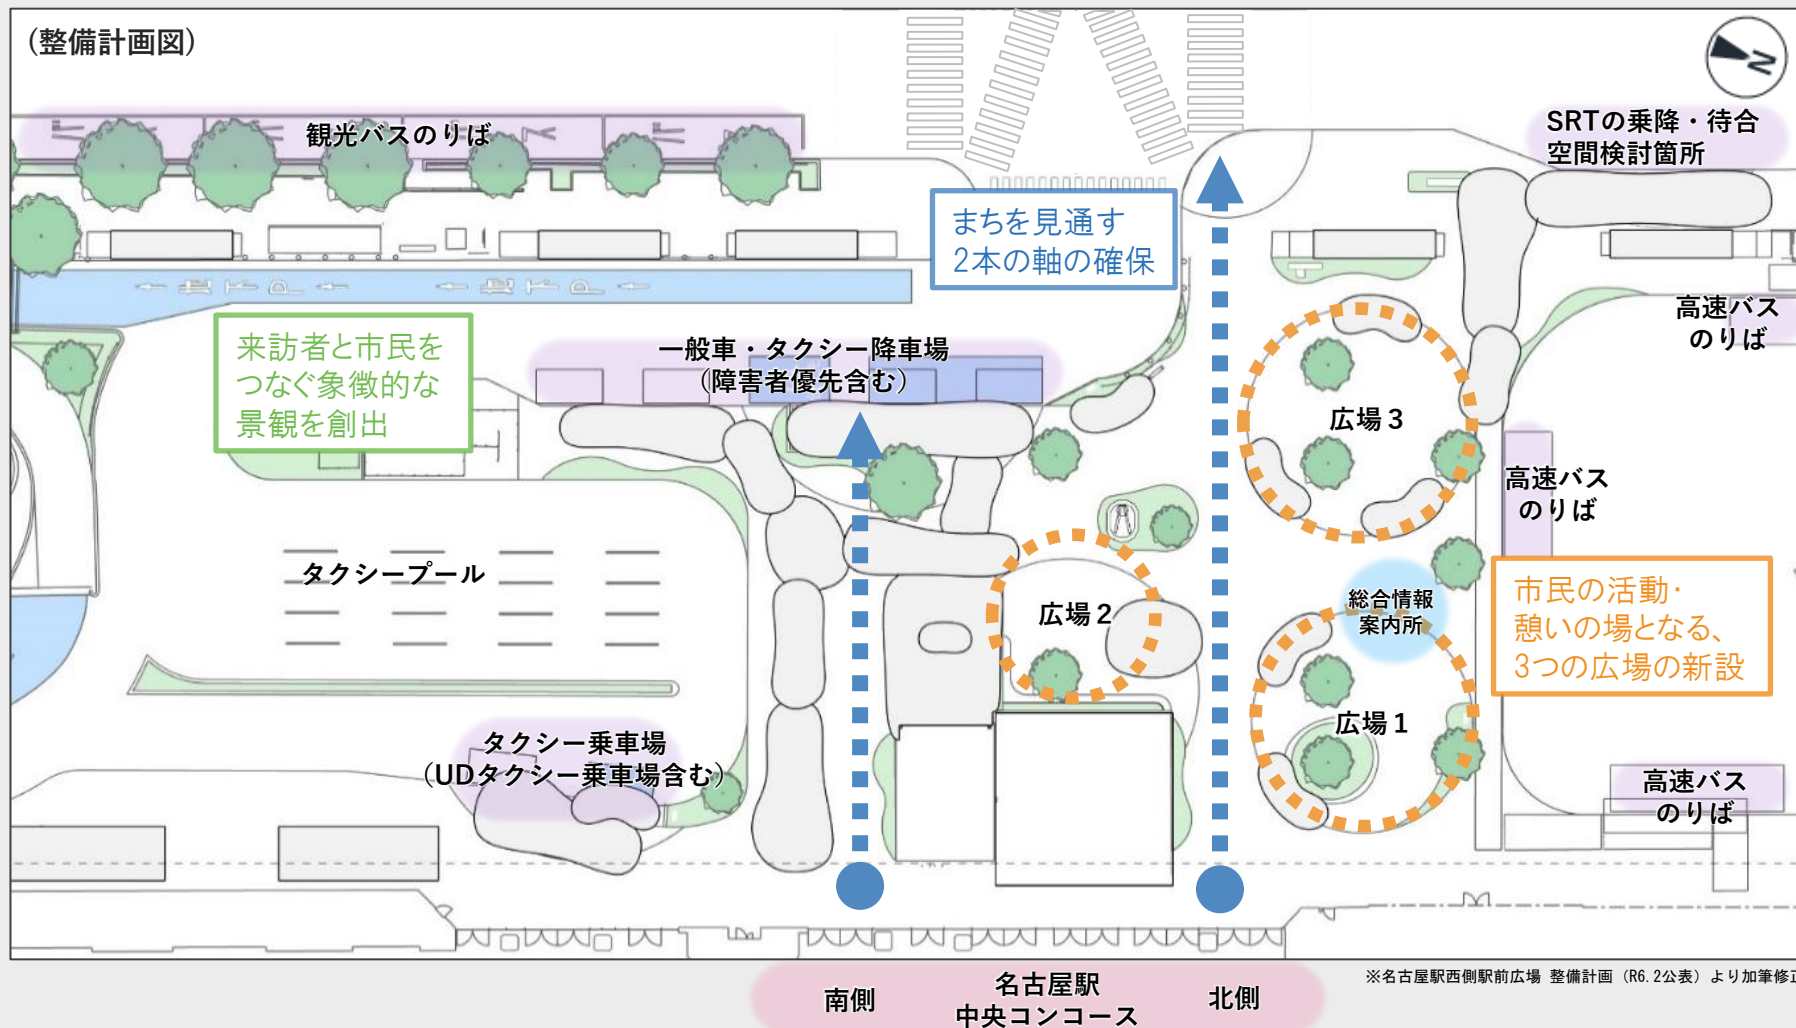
（整備計画図）

観光バスのりば

SRTの乗降・待合空間検討箇所

まちを見通す
2本の軸の確保

高速バスのりば

来訪者と市民をつなぐ象徴的な景観を創出

一般車・タクシー降車場
（障害者優先含む）

広場３

高速バスのりば

タクシープール

広場２

総合情報案内所

市民の活動・
憩いの場となる、
3つの広場の新設

広場１

タクシー乗車場
（UDタクシー乗車場含む）

高速バスのりば

南側

名古屋駅
中央コンコース

北側

※名古屋駅西側駅前広場 整備計画（R6.2公表）より加筆修正